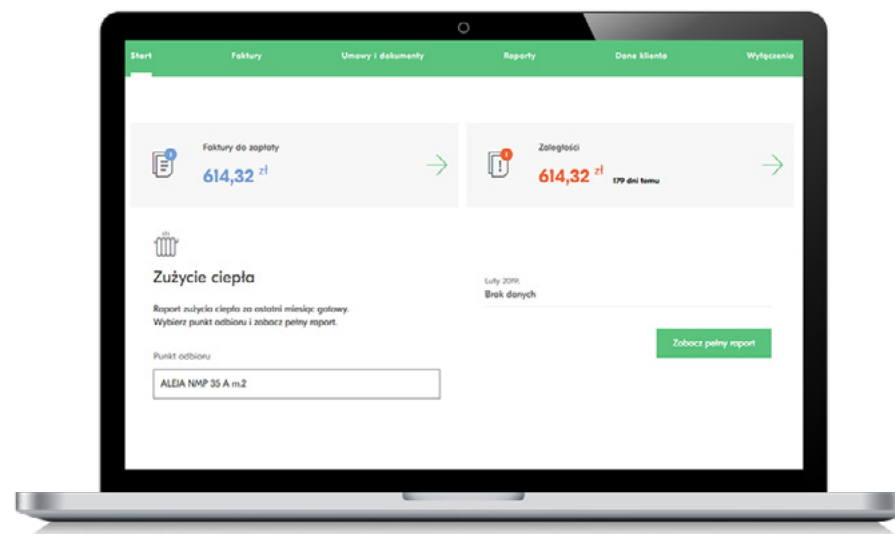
Start Faktury Umowy i dokumenty Raporty Dane klienta Wyłączenia

Faktury do zapłaty
614,32 zł

Zaległości
614,32 zł 179 dni temu

Zużycie ciepła

Raport zużycia ciepła za ostatni miesiąc gotowy.
Wybierz punkt odbioru i zobacz pełny raport.

Punkt odbioru
ALEJA NMP 35 A m.2

Luty 2019:
Brak danych

Zobacz pełny raport